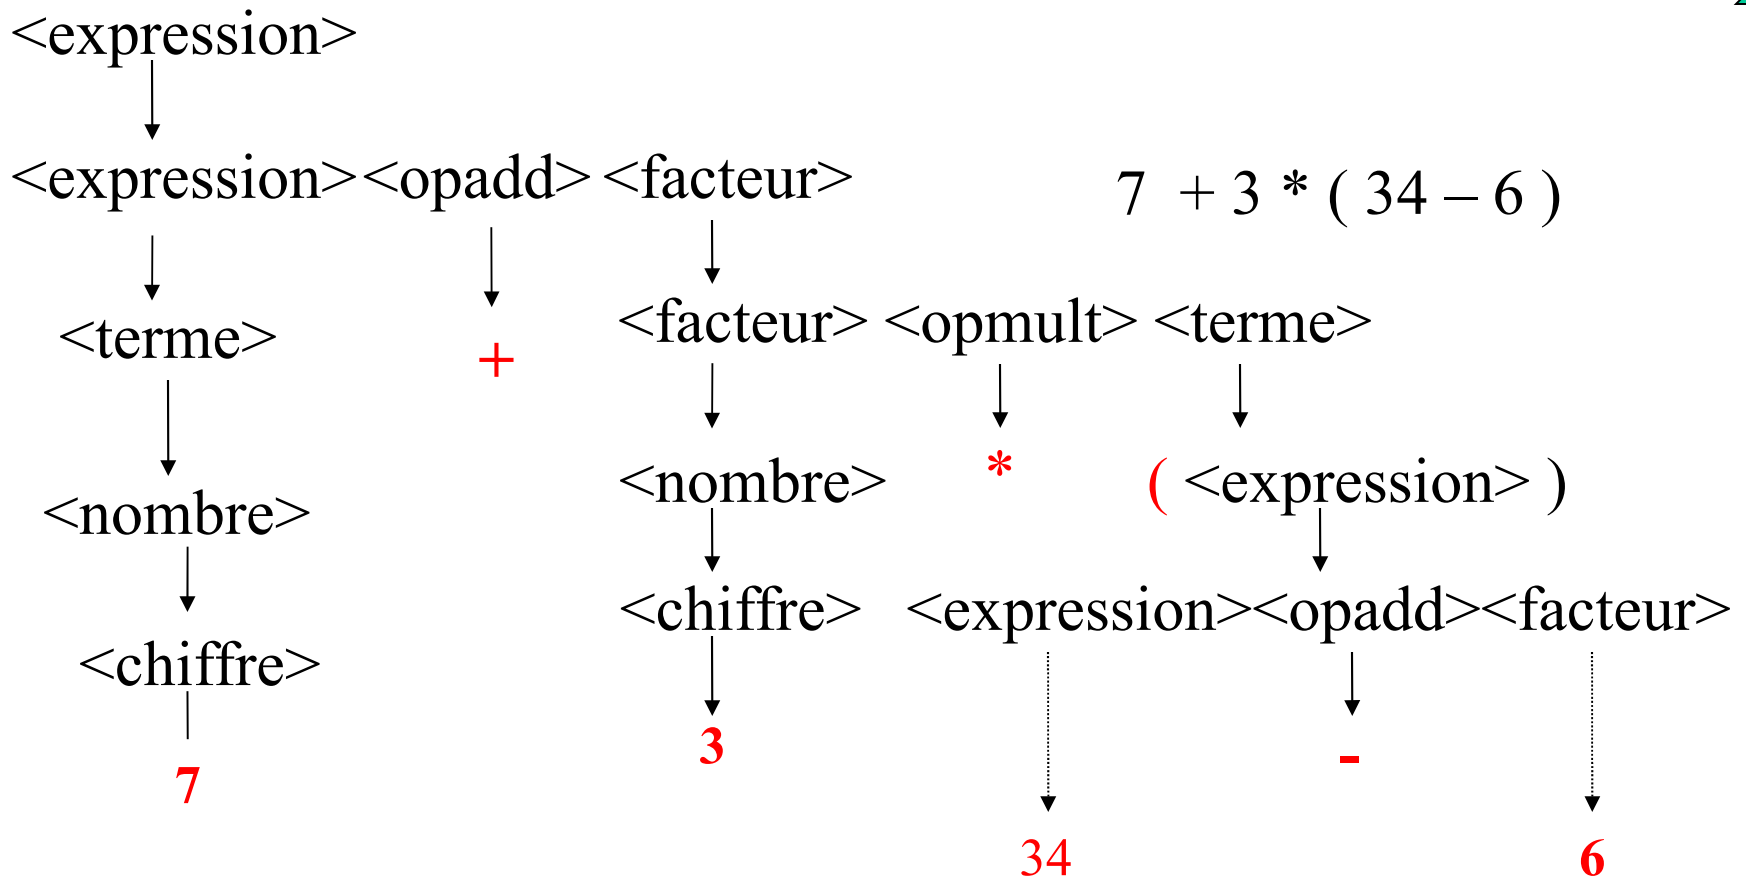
<expression>

<expression><opadd><facteur>

7 + 3 * ( 34 – 6 )

<terme>

+

<facteur> <opmult> <terme>

<nombre>

<nombre>

*

( <expression> )

<chiffre>

<chiffre>

<expression><opadd><facteur>

7

3

-

34

6